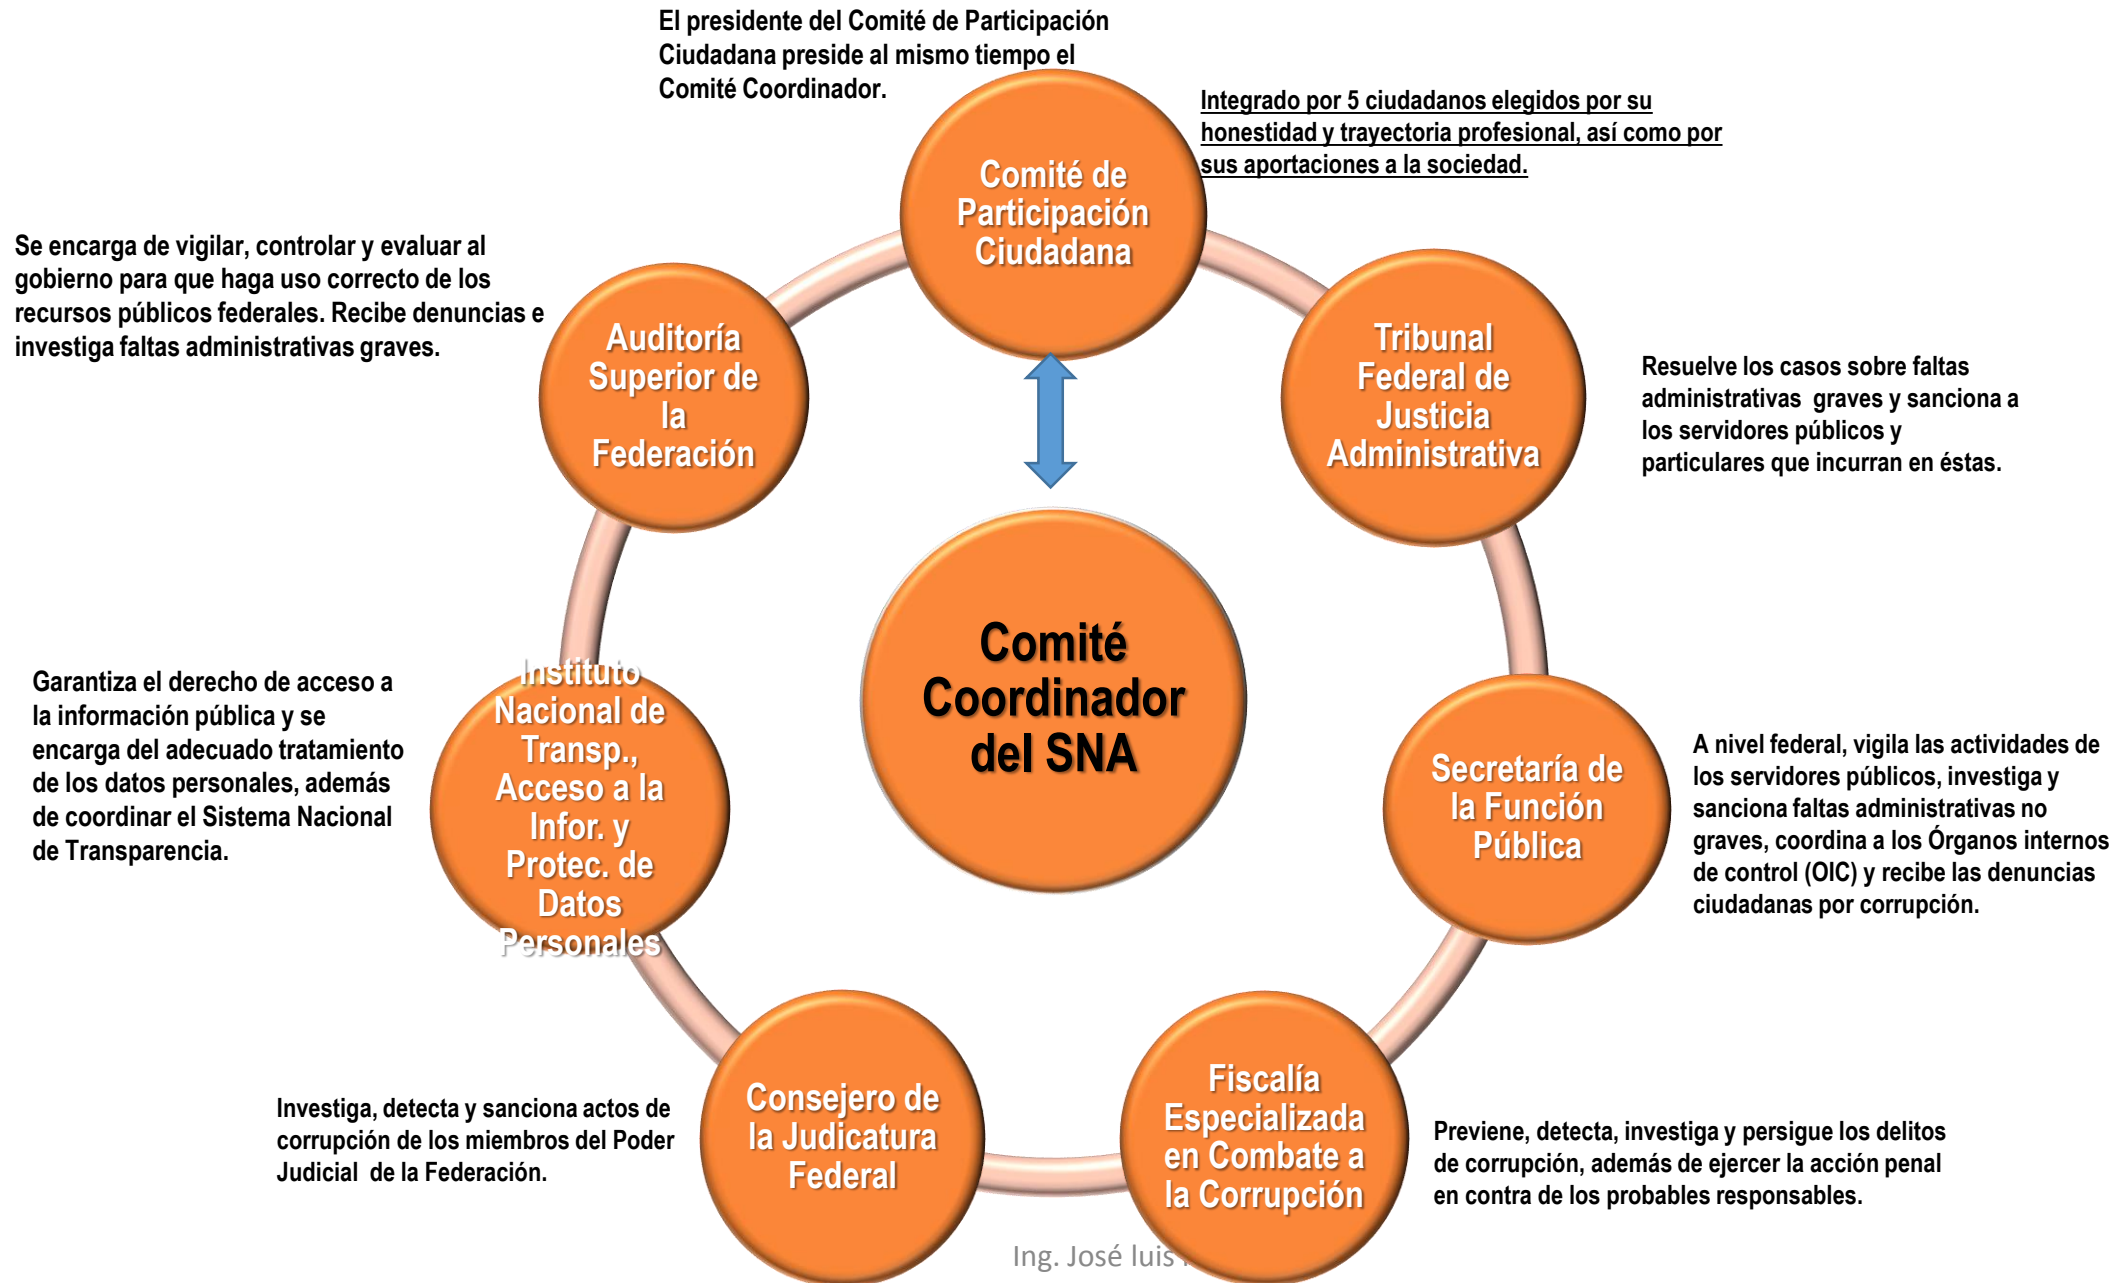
El presidente del Comité de Participación Ciudadana preside al mismo tiempo el Comité Coordinador.

Comité de Participación Ciudadana

Integrado por 5 ciudadanos elegidos por su honestidad y trayectoria profesional, así como por sus aportaciones a la sociedad.

Se encarga de vigilar, controlar y evaluar al gobierno para que haga uso correcto de los recursos públicos federales. Recibe denuncias e investiga faltas administrativas graves.

Auditoría Superior de la Federación

Tribunal Federal de Justicia Administrativa

Resuelve los casos sobre faltas administrativas graves y sanciona a los servidores públicos y particulares que incurran en éstas.

Comité Coordinador del SNA

Garantiza el derecho de acceso a la información pública y se encarga del adecuado tratamiento de los datos personales, además de coordinar el Sistema Nacional de Transparencia.

Instituto Nacional de Transp., Acceso a la Infor. y Protec. de Datos Personales

Secretaría de la Función Pública

A nivel federal, vigila las actividades de los servidores públicos, investiga y sanciona faltas administrativas no graves, coordina a los Órganos internos de control (OIC) y recibe las denuncias ciudadanas por corrupción.

Investiga, detecta y sanciona actos de corrupción de los miembros del Poder Judicial de la Federación.

Consejero de la Judicatura Federal

Fiscalía Especializada en Combate a la Corrupción

Previene, detecta, investiga y persigue los delitos de corrupción, además de ejercer la acción penal en contra de los probables responsables.

Ing. José luis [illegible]